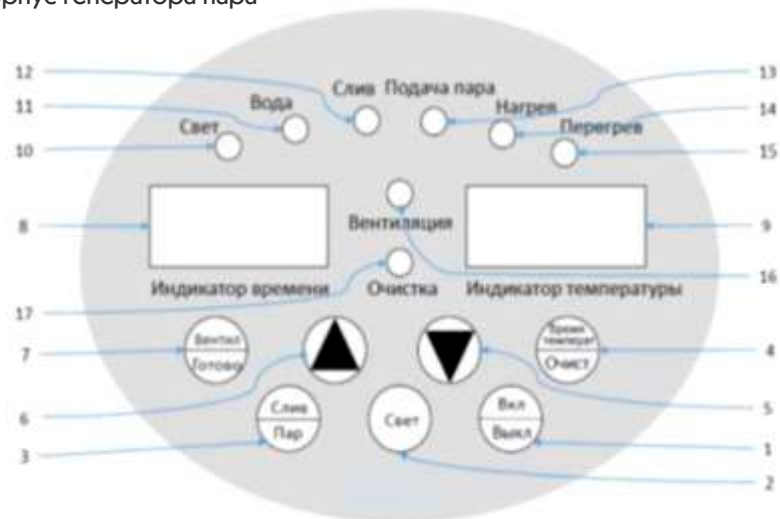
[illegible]рпус генератора пара

12
11
10
Свет
Вода
Слив
Подача пара
Нагрев
Перегрев
13
14
15

8
Индикатор времени
Вентиляция
Очистка
Индикатор температуры
9
16
17

7
Вентил
Готово
6
3
Слив
Пар
Свет
Вкл
Выкл
Время
температ
Очист
4
5
1
2